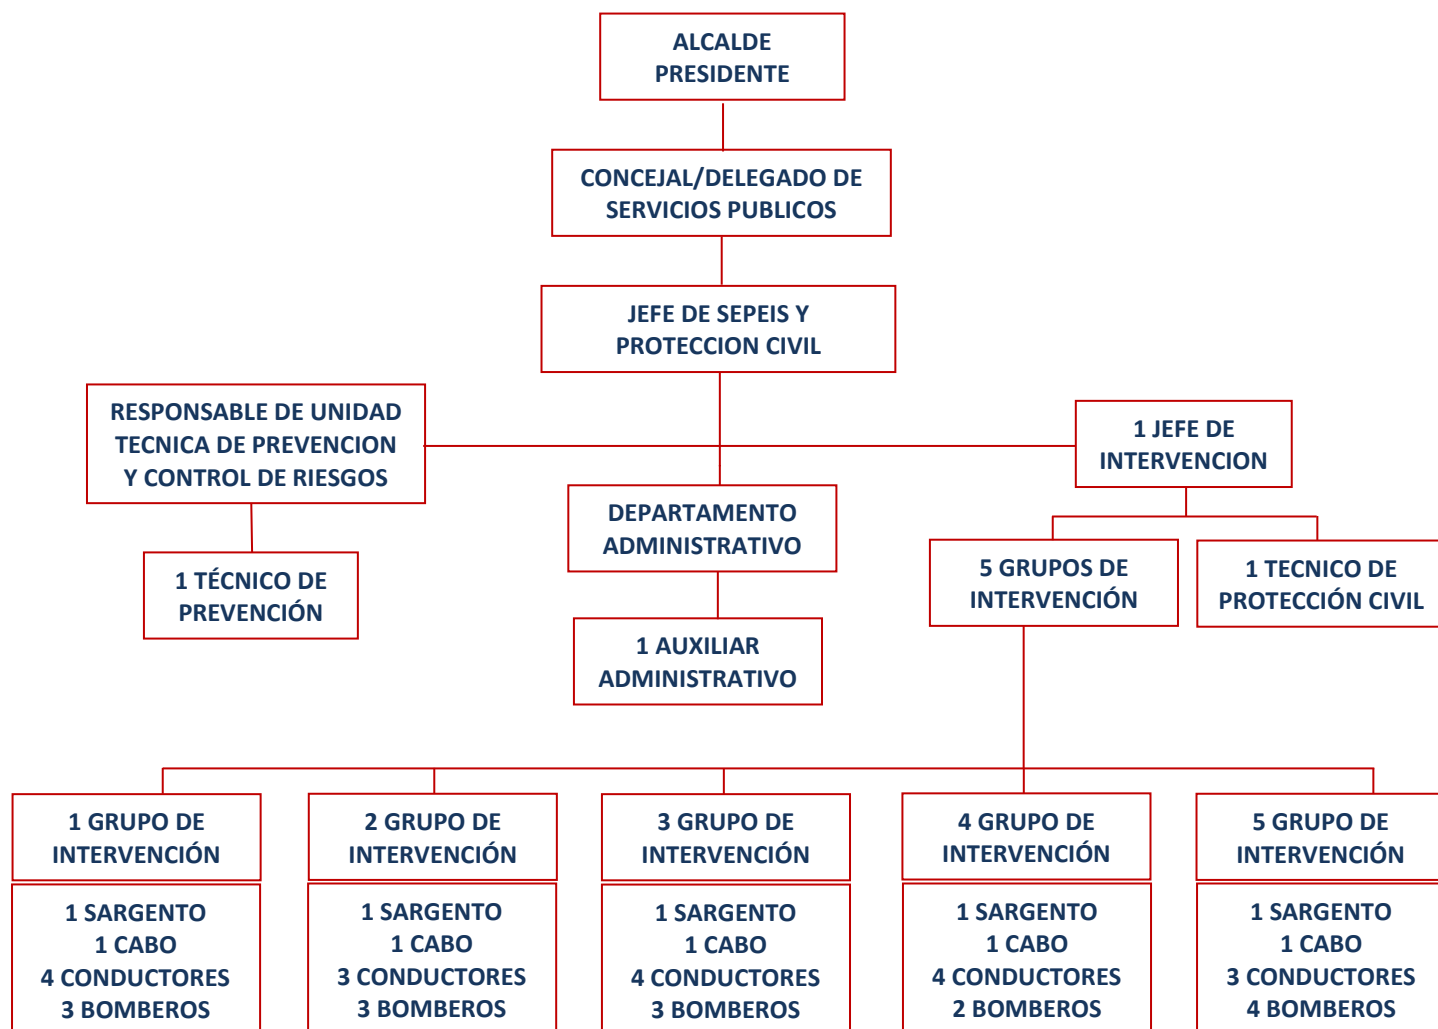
ALCALDE
PRESIDENTE

CONCEJAL/DELEGADO DE
SERVICIOS PUBLICOS

JEFE DE SEPEIS Y
PROTECCION CIVIL

RESPONSABLE DE UNIDAD
TECNICA DE PREVENCION
Y CONTROL DE RIESGOS

1 TÉCNICO DE
PREVENCIÓN

DEPARTAMENTO
ADMINISTRATIVO

1 AUXILIAR
ADMINISTRATIVO

1 JEFE DE
INTERVENCION

5 GRUPOS DE
INTERVENCIÓN

1 TECNICO DE
PROTECCIÓN CIVIL

1 GRUPO DE
INTERVENCIÓN

1 SARGENTO
1 CABO
4 CONDUCTORES
3 BOMBEROS

2 GRUPO DE
INTERVENCIÓN

1 SARGENTO
1 CABO
3 CONDUCTORES
3 BOMBEROS

3 GRUPO DE
INTERVENCIÓN

1 SARGENTO
1 CABO
4 CONDUCTORES
3 BOMBEROS

4 GRUPO DE
INTERVENCIÓN

1 SARGENTO
1 CABO
4 CONDUCTORES
2 BOMBEROS

5 GRUPO DE
INTERVENCIÓN

1 SARGENTO
1 CABO
3 CONDUCTORES
4 BOMBEROS